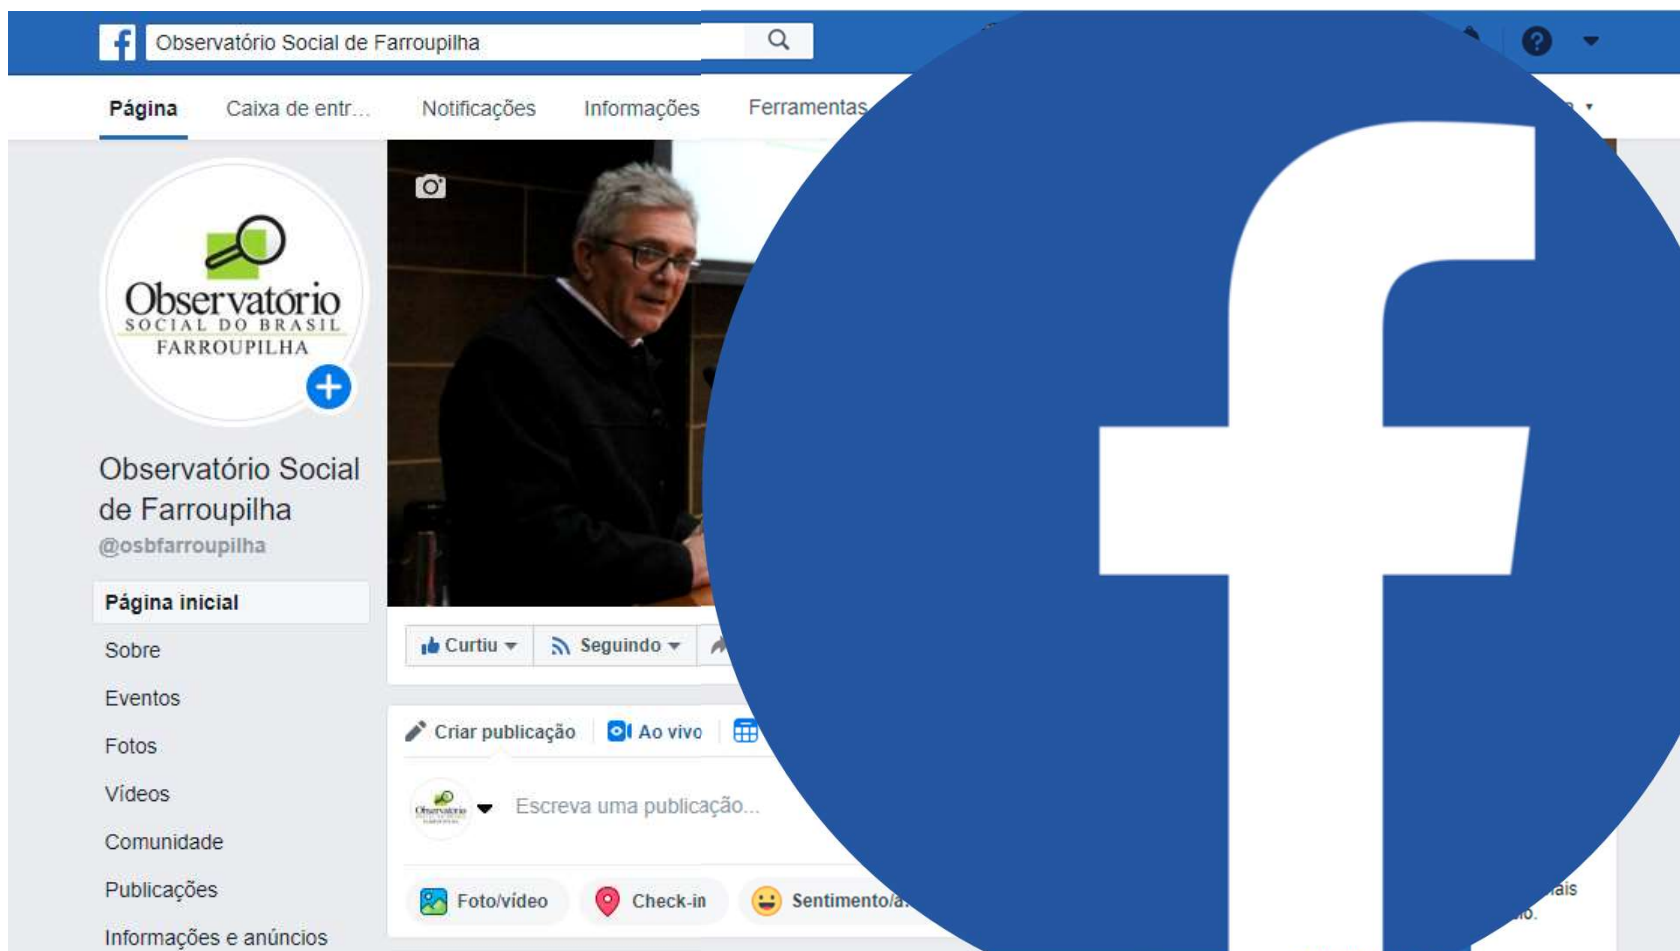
Observatório Social de Farroupilha

Página
Caixa de entr...
Notificações
Informações
Ferramentas

Observatório
SOCIAL DO BRASIL
FARROUPILHA

Observatório Social de Farroupilha
@osbfarroupilha

Página inicial
Sobre
Eventos
Fotos
Vídeos
Comunidade
Publicações
Informações e anúncios

Curtiu
Seguindo

Criar publicação
Ao vivo

Escreva uma publicação...

Foto/vídeo
Check-in
Sentimento/a

ais
o.